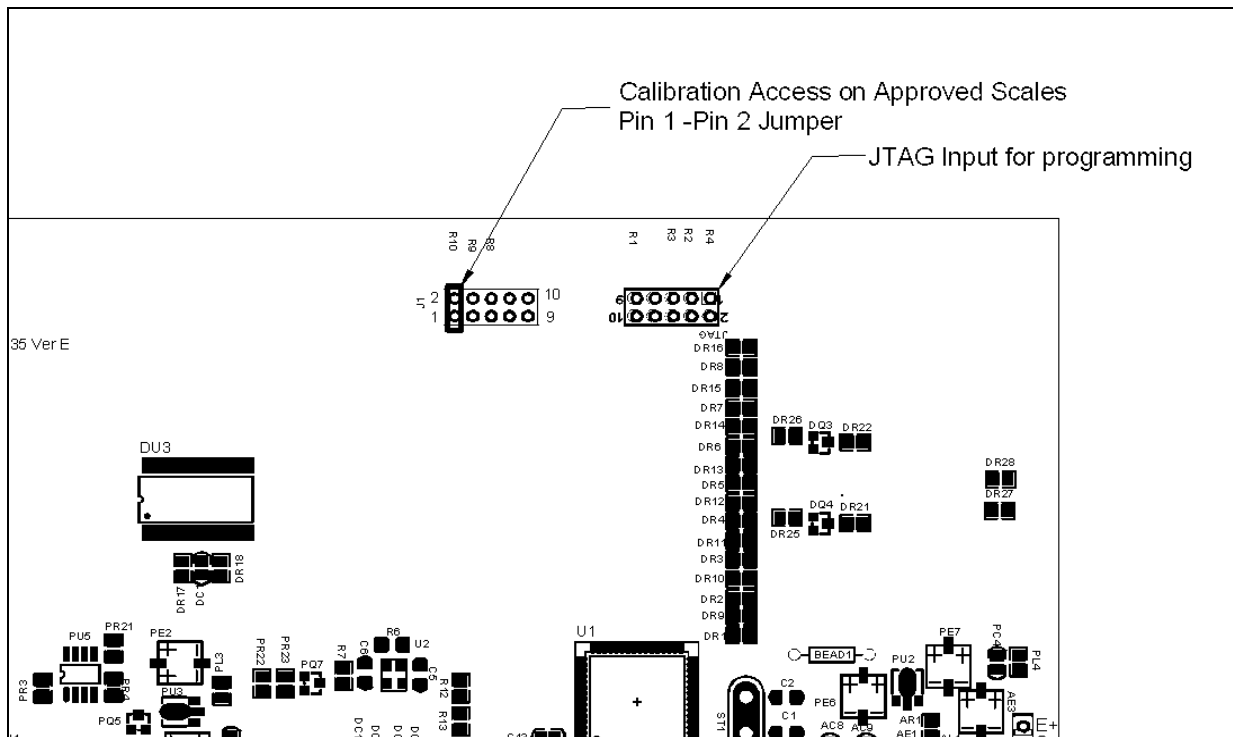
Calibration Access on Approved Scales
Pin 1 -Pin 2 Jumper

JTAG Input for programming

R10 R9 R8

R1 R3 R2 R4

J1 2 10
1 9

9 1
10 2

JTAG

35 Ver E

DR16
DR8
DR15
DR7
DR14
DR6
DR13
DR5
DR12
DR4
DR11
DR3
DR10
DR2
DR9
DR1

DR26 DQ3 DR22

DQ4 DR21
DR25

DR28
DR27

DU3

DR17 DC DR18

PU5 PR21 PE2
PR3 PR4 PL3
PU3
PQ5

PR22 PR23 PQ7 R7 C6 R6 U2 C5 R12 R13

U1

BEAD1 PU2 PE7 PC4 PL4
C2 PE6
C1 ST1 AC8 AC9 AR1 AE1 AE3 E+